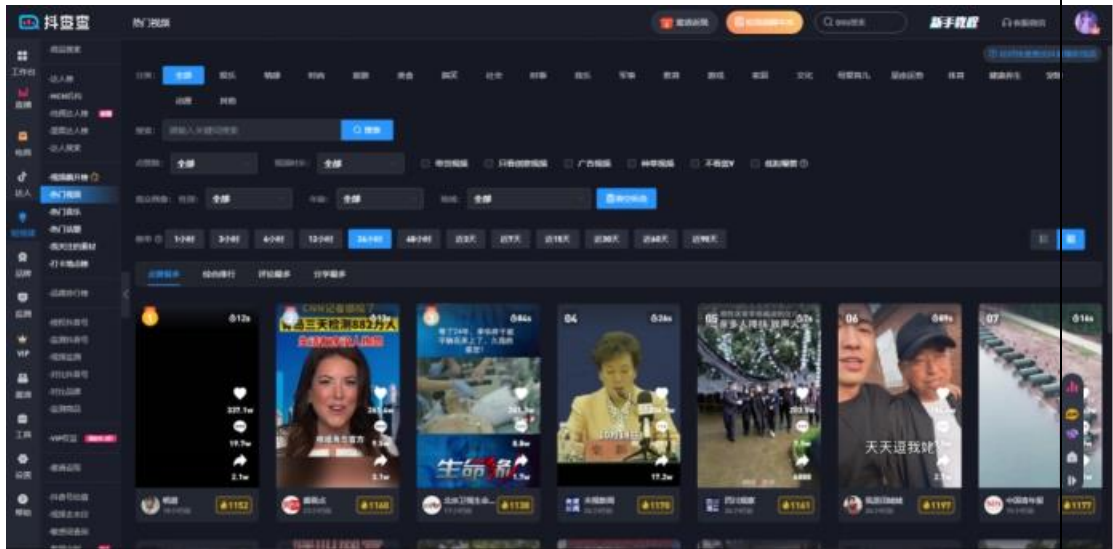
抖查查

热门视频

新手教程

工作台

直播

电商

达人

视频

品牌

品牌

VIP

工具

设置

帮助

热门视频

热门音乐

热门话题

分类：全部

搜索：

搜索

全部

全部

全部

全部

1小时 3小时 6小时 12小时 24小时 48小时 近3天 近7天 近15天 近30天 近60天 近90天

CNN记者崩溃了

三天检测882万人

生命

04

05

06

07

天天逗我呢

237.1w

19.7w

2.1w

1152

1160

1136

1170

1161

1197

1177